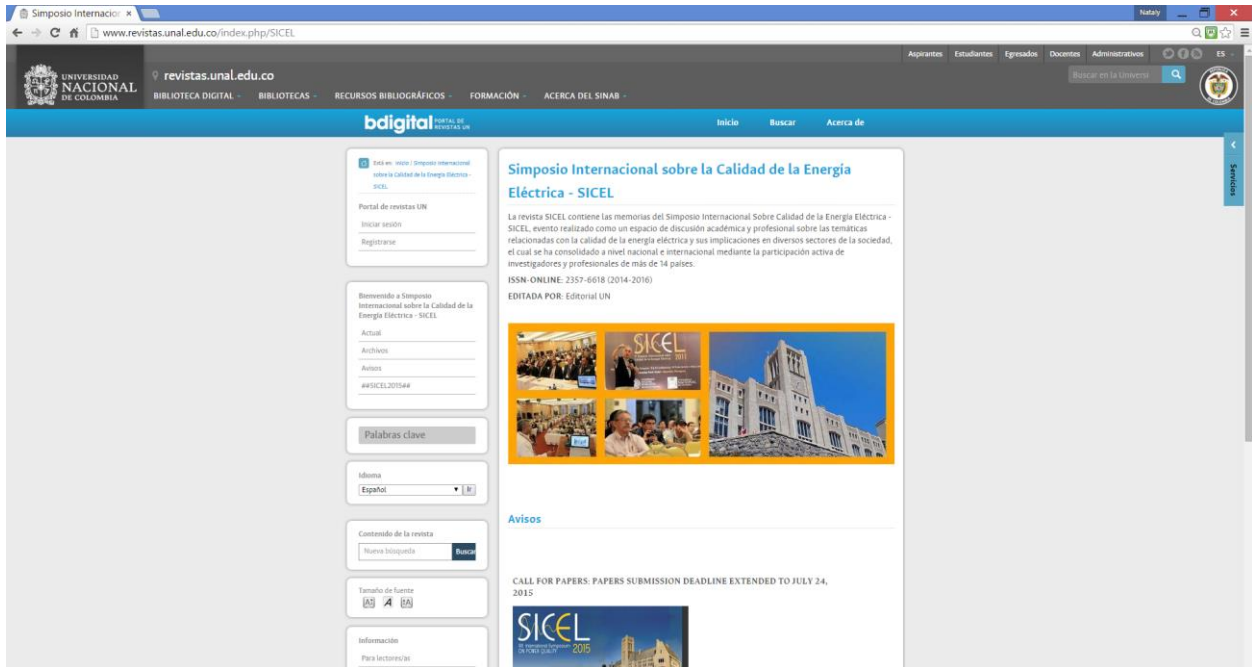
Simposio Internacio ×

Nataly

www.revistas.unal.edu.co/index.php/SICEL

Aspirantes Estudiantes Egresados Docentes Administrativos ES

UNIVERSIDAD NACIONAL DE COLOMBIA

revistas.unal.edu.co

BIBLIOTECA DIGITAL BIBLIOTECAS RECURSOS BIBLIOGRÁFICOS FORMACIÓN ACERCA DEL SINAB

Buscar en la Universi

bdigital PORTAL DE REVISTAS UN

Inicio Buscar Acerca de

Servicios

Está en: Inicio | Simposio Internacional sobre la Calidad de la Energía Eléctrica - SICEL

Portal de revistas UN

Iniciar sesión

Registrarse

Bienvenido a Simposio Internacional sobre la Calidad de la Energía Eléctrica - SICEL

Actual

Archivos

Avisos

##SICEL2015##

Palabras clave

Idioma

Español Ir

Contenido de la revista

Nueva búsqueda Buscar

Tamaño de fuente

Información

Para lectores/as

Simposio Internacional sobre la Calidad de la Energía Eléctrica - SICEL

La revista SICEL contiene las memorias del Simposio Internacional Sobre Calidad de la Energía Eléctrica - SICEL, evento realizado como un espacio de discusión académica y profesional sobre las temáticas relacionadas con la calidad de la energía eléctrica y sus implicaciones en diversos sectores de la sociedad, el cual se ha consolidado a nivel nacional e internacional mediante la participación activa de investigadores y profesionales de más de 14 países.

ISSN-ONLINE: 2357-6618 (2014-2016)

EDITADA POR: Editorial UN

SICEL 2011

Avisos

CALL FOR PAPERS: PAPERS SUBMISSION DEADLINE EXTENDED TO JULY 24, 2015

SICEL 2015